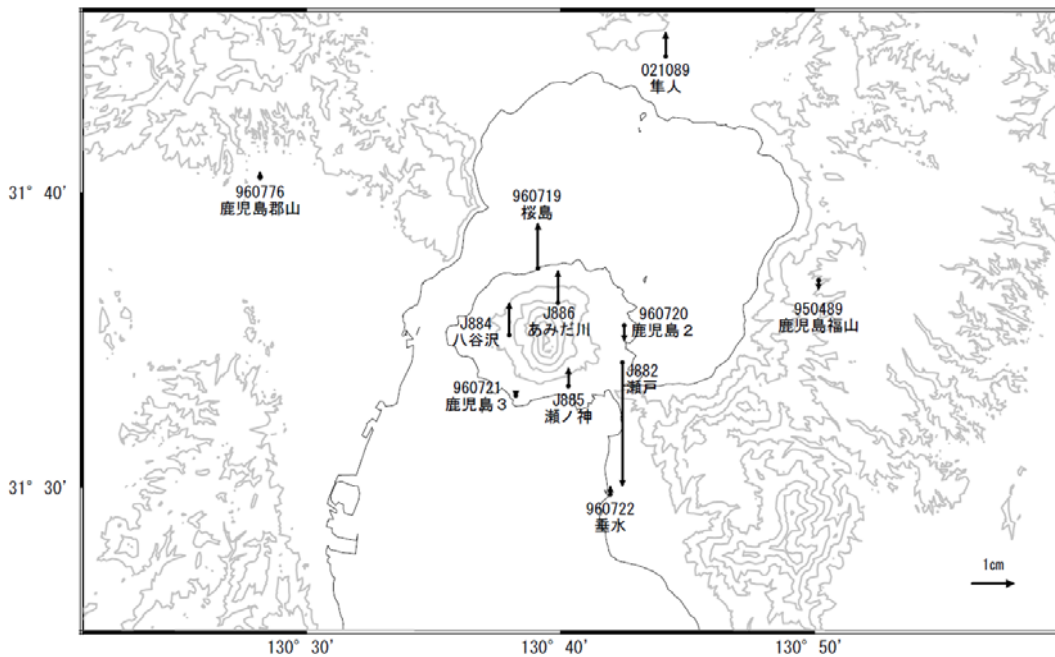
021089
隼人

31° 40'

960776
鹿児島郡山

960719
桜島

J886
あみだ川

J884
八谷沢

960720
鹿児島２

950489
鹿児島福山

J882
瀬戸

960721
鹿児島３

J885
瀬ノ神

31° 30'

960722
垂水

1cm

130° 30'

130° 40'

130° 50'